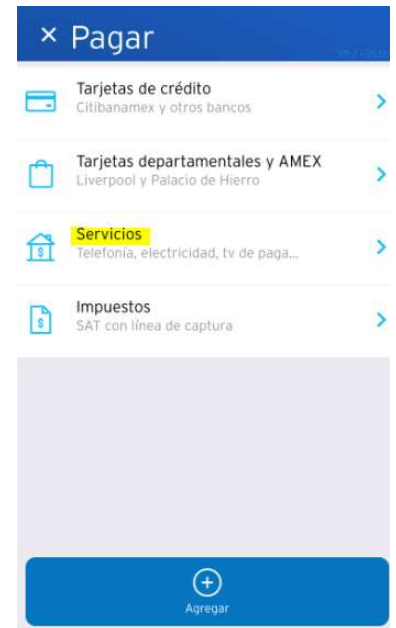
× Pagar

Tarjetas de crédito
Citibanamex y otros bancos

Tarjetas departamentales y AMEX
Liverpool y Palacio de Hierro

Servicios
Telefonía, electricidad, tv de paga...

Impuestos
SAT con línea de captura

Agregar